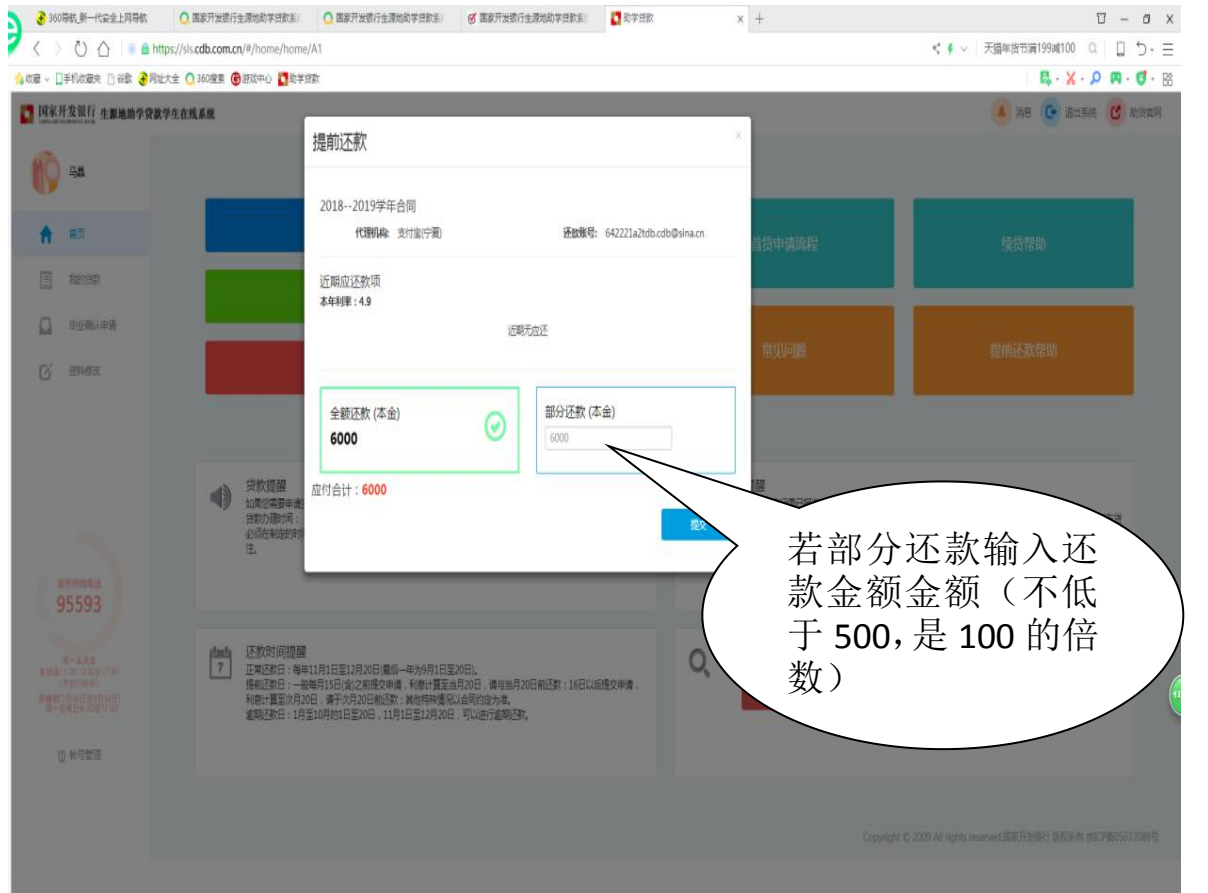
360导航_新一代安全上网导航 | 国家开发银行生源地助学贷款系 | 国家开发银行生源地助学贷款系 | 国家开发银行生源地助学贷款系 | 助学贷款

https://sls.cdb.com.cn/#/home/home/A1

天猫年货节满199减100

收藏 | 手机收藏夹 | 谷歌 | 网址大全 | 360搜索 | 游戏中心 | 助学贷款

国家开发银行 生源地助学贷款学生在线系统

消息 | 退出系统 | 助贷官网

马鑫

首页

我的贷款

毕业确认申请

资料修改

贷款申请流程

续贷帮助

常见问题

提前还款帮助

贷款提醒

提醒

服务热线电话
95593

还款时间提醒
正常还款日：每年11月1日至12月20日(最后一年为9月1日至20日)。
提前还款日：一般每月15日(含)之前提交申请，利息计算至当月20日，请与当月20日前还款；16日以后提交申请，利息计算至次月20日，请于次月20日前还款；其他特殊情况以合同约定为准。
逾期还款日：1月至10月的1日至20日，11月1日至12月20日，可以进行逾期还款。

帐号管理

Copyright © 2009 All rights reserved.国家开发银行 版权所有 京ICP备05037088号

提前还款

×

2018--2019学年合同

代理机构: 支付宝(宁夏)

还款账号: 642221a2tdb.cdb@sina.cn

近期应还款项

本年利率：4.9

近期无应还

全额还款 (本金)

6000

部分还款 (本金)

6000

应付合计：6000

提交

若部分还款输入还款金额金额（不低于 500，是 100 的倍数）